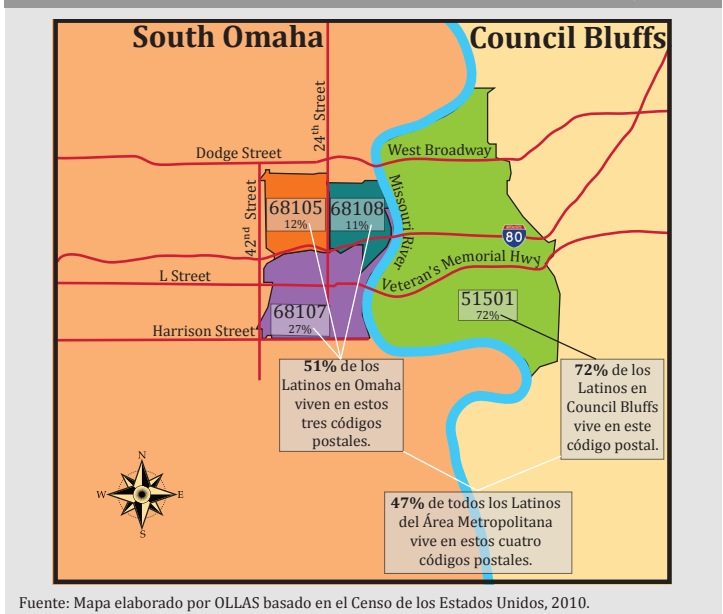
South Omaha

Council Bluffs

24th Street

Dodge Street

West Broadway

Missouri River

42nd Street

68105
12%

68108
11%

80

Veteran's Memorial Hwy

L Street

51501
72%

68107
27%

Harrison Street

51% de los Latinos en Omaha viven en estos tres códigos postales.

72% de los Latinos en Council Bluffs vive en este código postal.

N
W
E
S

47% de todos los Latinos del Área Metropolitana vive en estos cuatro códigos postales.

Fuente: Mapa elaborado por OLLAS basado en el Censo de los Estados Unidos, 2010.